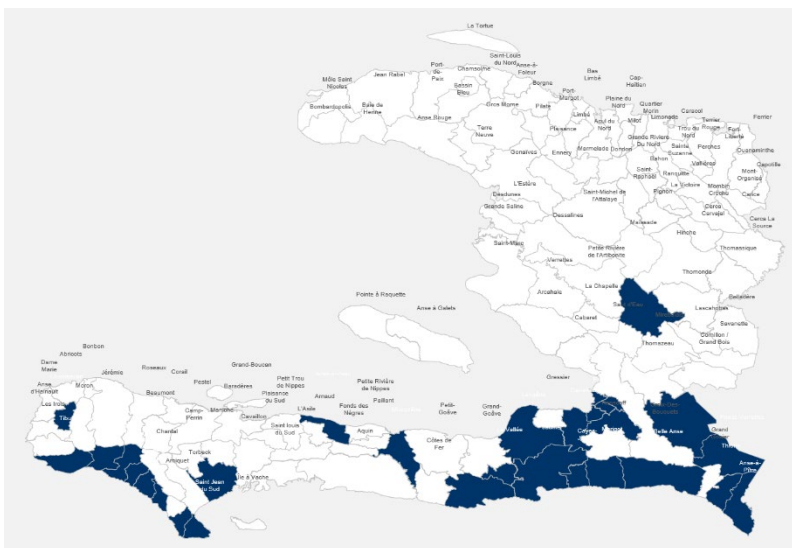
La Tortue

Saint-Louis du Nord

Anse-à-Foleur

Port-de-Paix

Chansolme

Môle Saint Nicolas

Jean Rabel

Bassin Bleu

Borgne

Bas Limbé

Cap-Haïtien

Port-Margot

Plaine du Nord

Quartier Morin

Caracol

Bombardopolis

Baie de Henne

Gros Morne

Pilate

Limbé

Acul du Nord

Milot

Limonade

Terrier Rouge

Fort Liberté

Ferrier

Anse Rouge

Terre Neuve

Plaisance

Grande Rivière du Nord

Trou du Nord

Ouanaminthe

Gonaïves

Ennery

Marmelade

Dondon

Sainte Suzanne

Perches

Vallières

Capotille

Bahon

Mont-Organisé

Saint-Raphaël

Ranquitte

L'Estère

Pignon

La Victoire

Mombin Crochu

Carice

Desdunes

Saint-Michel de l'Attalaye

Cerca Carvajal

Grande Saline

Dessalines

Maïssade

Cerca La Source

Hinche

Saint-Marc

Petite Rivière de l'Artibonite

Thomassique

Verrettes

La Chapelle

Thomonde

Arcahaie

Saut-d'Eau

Boucan Carré

Belladère

Lascahobas

Savanette

Pointe à Raquette

Anse à Galets

Cabaret

Cornillon / Grand Bois

Thomazeau

Bonbon

Abricots

Dame Marie

Jérémie

Roseaux

Corail

Grand-Boucan

Anse d'Hainault

Moron

Pestel

Baradères

Petit Trou de Nippes

Petite Rivière de Nippes

Ganthier

Les Irois

Beaumont

Plaisance du Sud

Arnaud

Paillant

Gressier

Fonds Verrettes

Tiburon

Camp-Perrin

Maniche

Cavaillon

L'Asile

Fonds des Nègres

Petit-Goâve

Grand-Goâve

Vallée

Chardonnières

Saint louis du Sud

Aquin

Côtes de Fer

Cayes-Jacmel

Belle Anse

Grand Gosier

Torbeck

Arniquet

Saint Jean du Sud

Île à Vache

Thiotte

Anse-à-Pitre